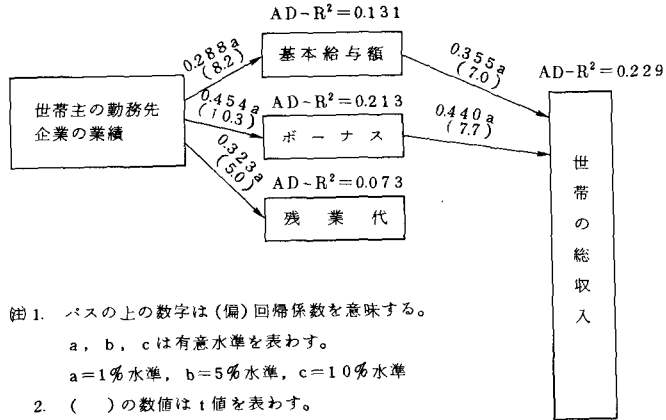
AD−$R^2$=0.131

世帯主の勤務先企業の業績

0.288a (8.2)

基本給与額

0.355a (7.0)

AD−$R^2$=0.229

0.454a (10.3)

AD−$R^2$=0.213

ボーナス

0.440a (7.7)

0.323a (5.0)

AD−$R^2$=0.073

残業代

世帯の総収入

(注) 1. パスの上の数字は(偏)回帰係数を意味する。
a, b, cは有意水準を表わす。
a=1%水準, b=5%水準, c=10%水準
2. ( )の数値はt値を表わす。